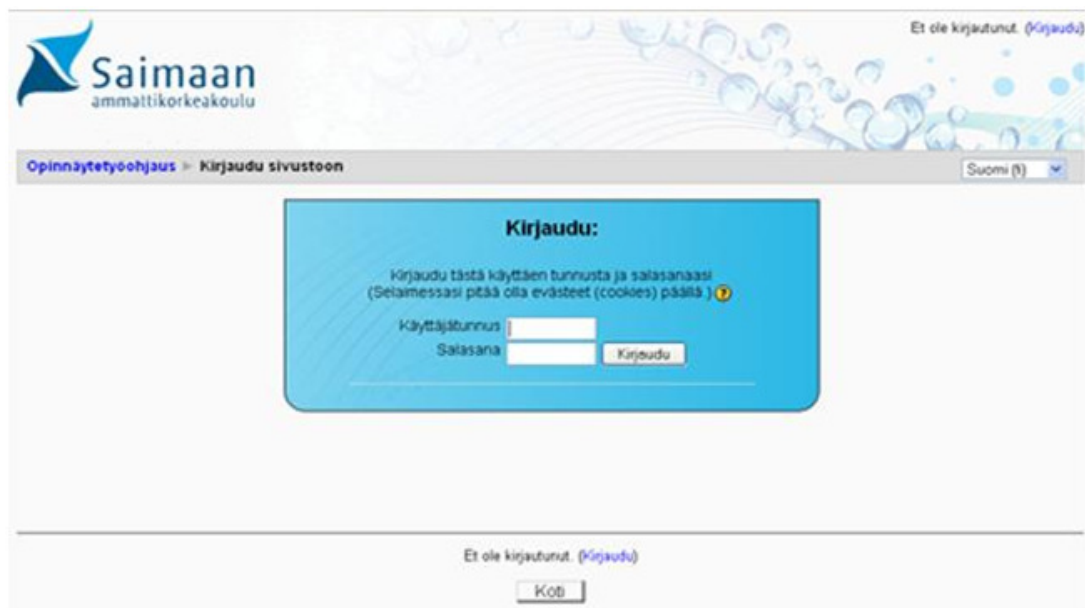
Et ole kirjautunut. (Kirjaudu)

Saimaan ammattikorkeakoulu

Opinnäytetyöohjaus ► Kirjaudu sivustoon

Suomi (fi)

Kirjaudu:

Kirjaudu tästä käyttäen tunnusta ja salasanaasi (Selaimessasi pitää olla evästeet (cookies) päällä.) ?

Käyttäjätunnus

Salasana

Kirjaudu

Et ole kirjautunut. (Kirjaudu)

Koti